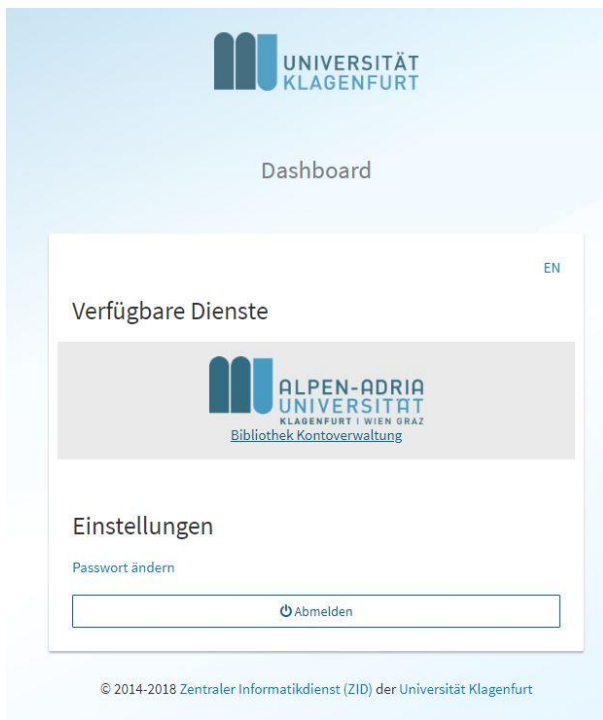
UNIVERSITÄT
KLAGENFURT

Dashboard

EN

Verfügbare Dienste

ALPEN-ADRIA
UNIVERSITÄT
KLAGENFURT | WIEN GRAZ

Bibliothek Kontoverwaltung

Einstellungen

Passwort ändern

Abmelden

© 2014-2018 Zentraler Informatikdienst (ZID) der Universität Klagenfurt